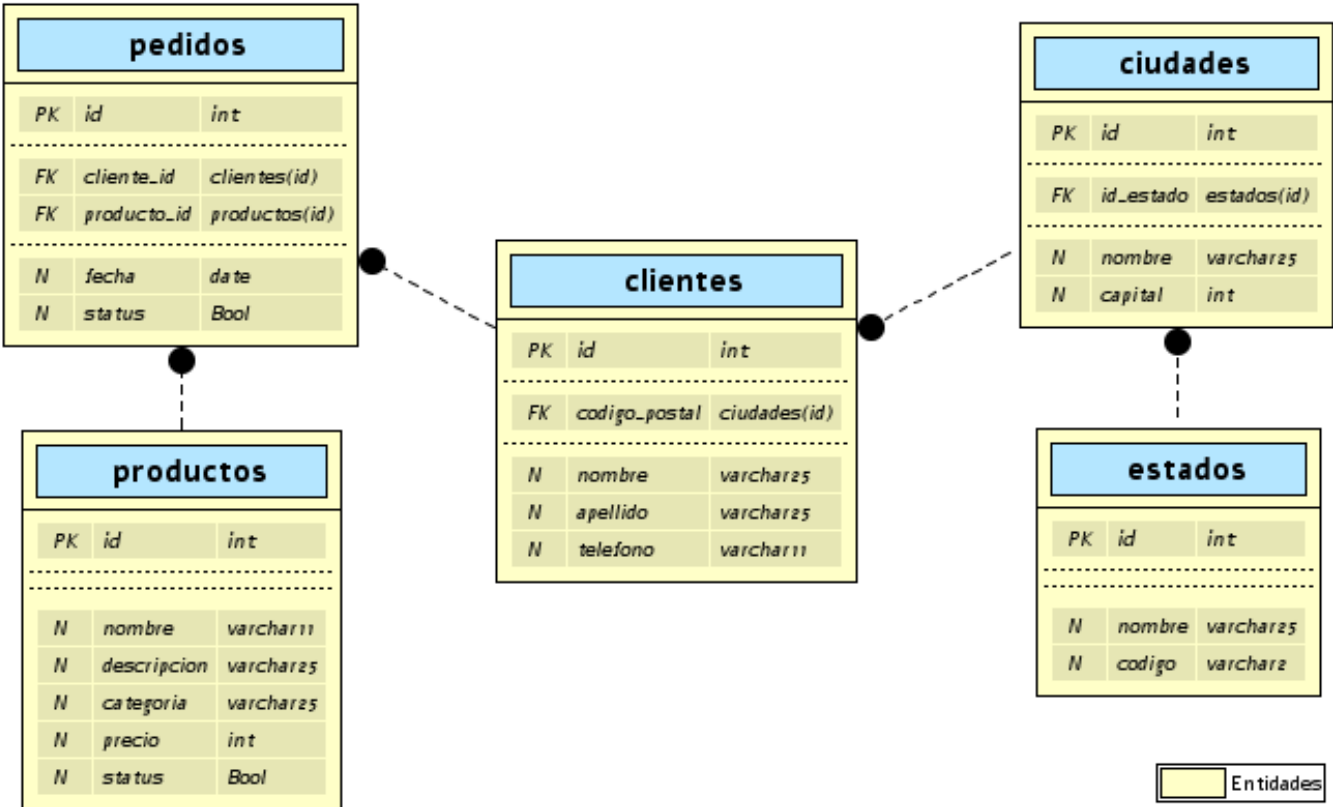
pedidos

| | | |
|---|---|---|
| PK | id | int |
| FK | cliente_id | clientes(id) |
| FK | producto_id | productos(id) |
| N | fecha | date |
| N | status | Bool |

ciudades

| | | |
|---|---|---|
| PK | id | int |
| FK | id_estado | estados(id) |
| N | nombre | varchar25 |
| N | capital | int |

clientes

| | | |
|---|---|---|
| PK | id | int |
| FK | codigo_postal | ciudades(id) |
| N | nombre | varchar25 |
| N | apellido | varchar25 |
| N | telefono | varchar11 |

productos

| | | |
|---|---|---|
| PK | id | int |
| N | nombre | varchar11 |
| N | descripcion | varchar25 |
| N | categoria | varchar25 |
| N | precio | int |
| N | status | Bool |

estados

| | | |
|---|---|---|
| PK | id | int |
| N | nombre | varchar25 |
| N | codigo | varchar2 |

Entidades